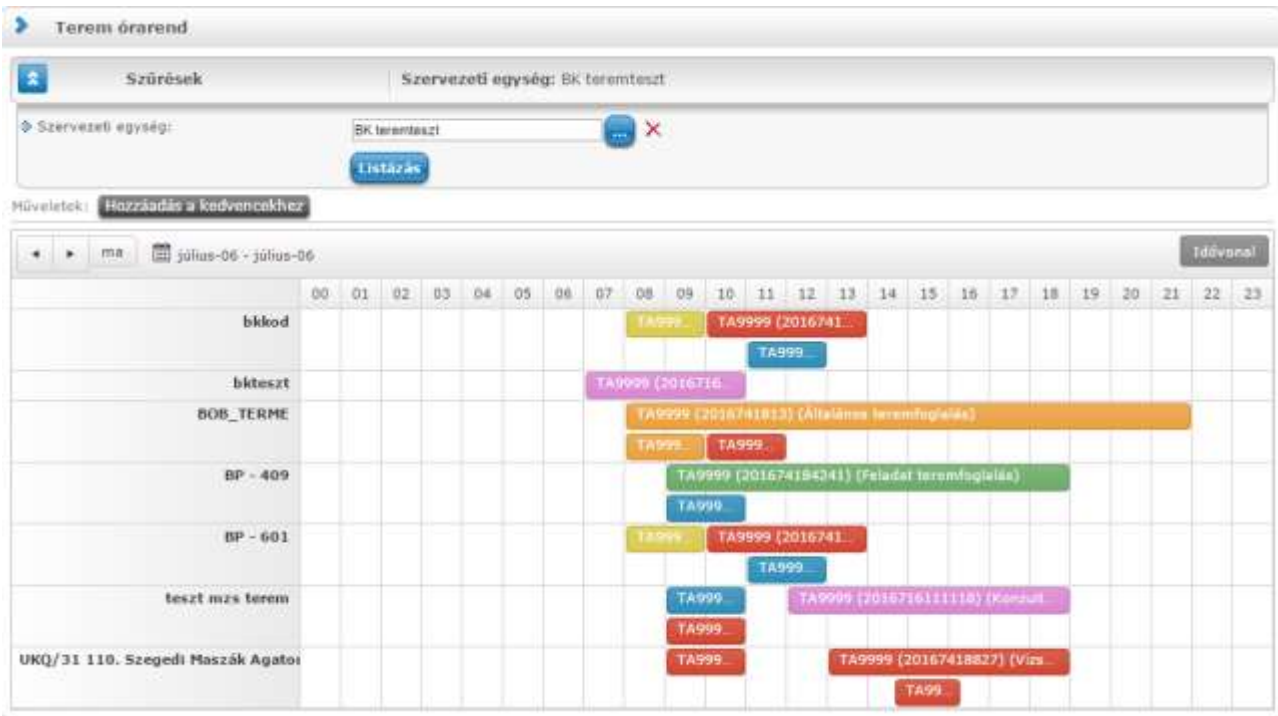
Terem órarend

Szűrések

Szervezeti egység: BK teremteszt

Szervezeti egység:

BK teremteszt

...

Listázás

Műveletek: Hozzáadás a kedvencekhez

ma

július-06 - július-06

Idővonal

| | 00 | 01 | 02 | 03 | 04 | 05 | 06 | 07 | 08 | 09 | 10 | 11 | 12 | 13 | 14 | 15 | 16 | 17 | 18 | 19 | 20 | 21 | 22 | 23 |
|---|---|---|---|---|---|---|---|---|---|---|---|---|---|---|---|---|---|---|---|---|---|---|---|---|
| bkkod | | | | | | | | | TA999... | | TA9999 (2016741... TA999... | | | | | | | | | | | | | |
| bkteszt | | | | | | | | TA9999 (2016716... | | | | | | | | | | | | | | | | |
| BOB_TERME | | | | | | | | | TA9999 (2016741813) (Általános teremfoglalás) TA999... | | TA999... | | | | | | | | | | | | | |
| BP - 409 | | | | | | | | | | TA9999 (201674184241) (Feladat teremfoglalás) TA999... | | | | | | | | | | | | | | |
| BP - 601 | | | | | | | | | TA999... | | TA9999 (2016741... TA999... | | | | | | | | | | | | | |
| teszt mzs terem | | | | | | | | | | TA999... TA999... | | | TA9999 (2016716111118) (Konzult... | | | | | | | | | | | |
| UKQ/31 110. Szegedi Maszák Agato | | | | | | | | | | TA999... | | | | TA9999 (20167418827) (Vizs... TA99... | | | | | | | | | | |